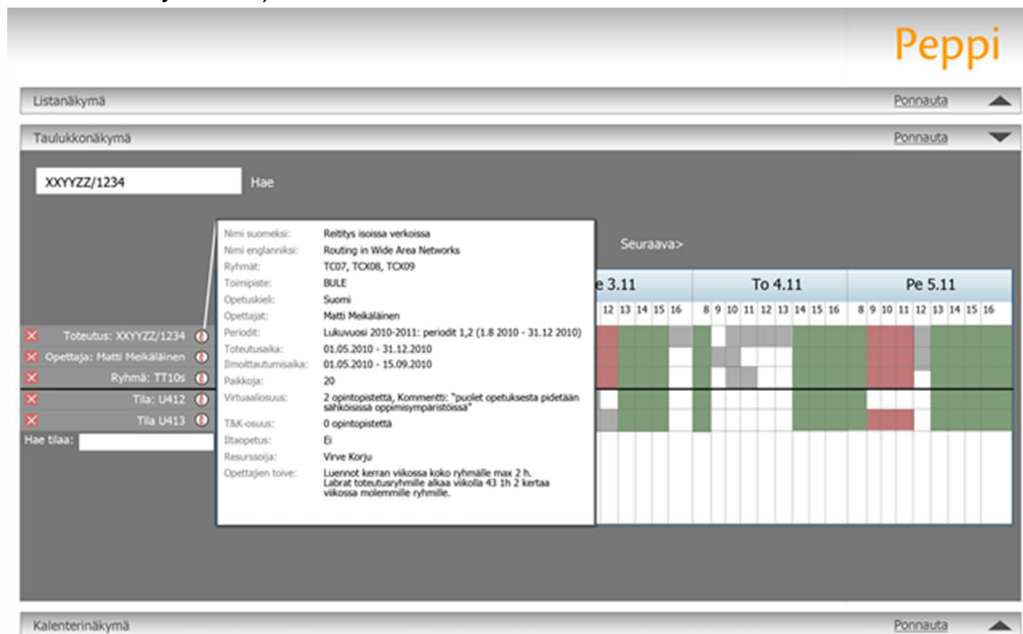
Peppi

Listanäkymä Ponnauta

Taulukkonäkymä Ponnauta

XXYYZZ/1234 Hae

| | |
|---|---|
| Nimi suomeksi: | Reititys isoissa verkoissa |
| Nimi englanniksi: | Routing in Wide Area Networks |
| Ryhmät: | TC07, TCX08, TCX09 |
| Toimipiste: | BULE |
| Opetuskieli: | Suomi |
| Opettajat: | Matti Meikäläinen |
| Periodit: | Lukuvuosi 2010-2011: periodit 1,2 (1.8 2010 - 31.12 2010) |
| Toteutusaika: | 01.05.2010 - 31.12.2010 |
| Ilmoittautumisaika: | 01.05.2010 - 15.09.2010 |
| Paikkoja: | 20 |
| Virtuaaliosuus: | 2 opintopistettä, Kommentti: "puolet opetuksesta pidetään sähköisissä oppimisympäristöissä" |
| T&K-osuus: | 0 opintopistettä |
| Iltaopetus: | Ei |
| Resurssoija: | Virve Korju |
| Opettajien toive: | Luennot kerran viikossa koko ryhmälle max 2 h. Labrat toteutusryhmille alkaa viikolla 43 1h 2 kertaa viikossa molemmille ryhmille. |

Seuraava>

Toteutus: XXYYZZ/1234
Opettaja: Matti Meikäläinen
Ryhmä: TT10s
Tila: U412
Tila U413
Hae tilaa:

e 3.11 | To 4.11 | Pe 5.11

12 13 14 15 16 | 8 9 10 11 12 13 14 15 16 | 8 9 10 11 12 13 14 15 16

Kalenterinäkymä Ponnauta